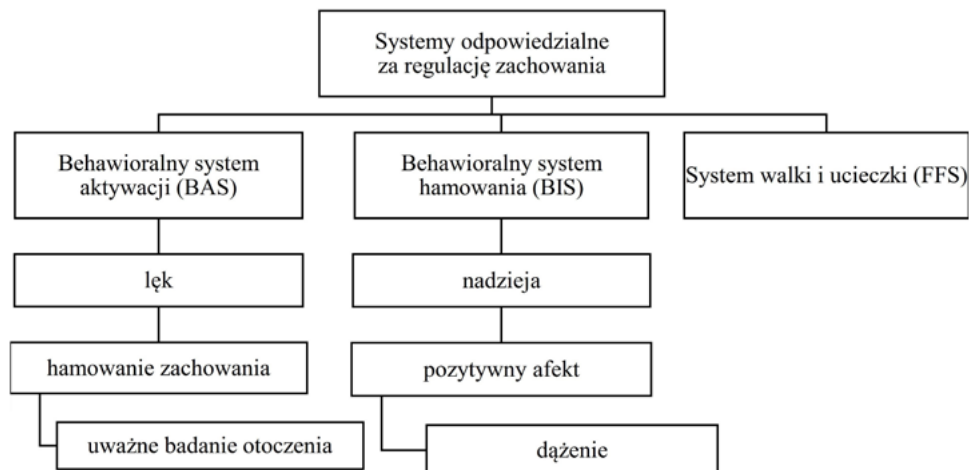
Systemy odpowiedzialne za regulację zachowania

Behawioralny system aktywacji (BAS)

Behawioralny system hamowania (BIS)

System walki i ucieczki (FFS)

lęk

hamowanie zachowania

uważne badanie otoczenia

nadzieja

pozytywny afekt

dążenie